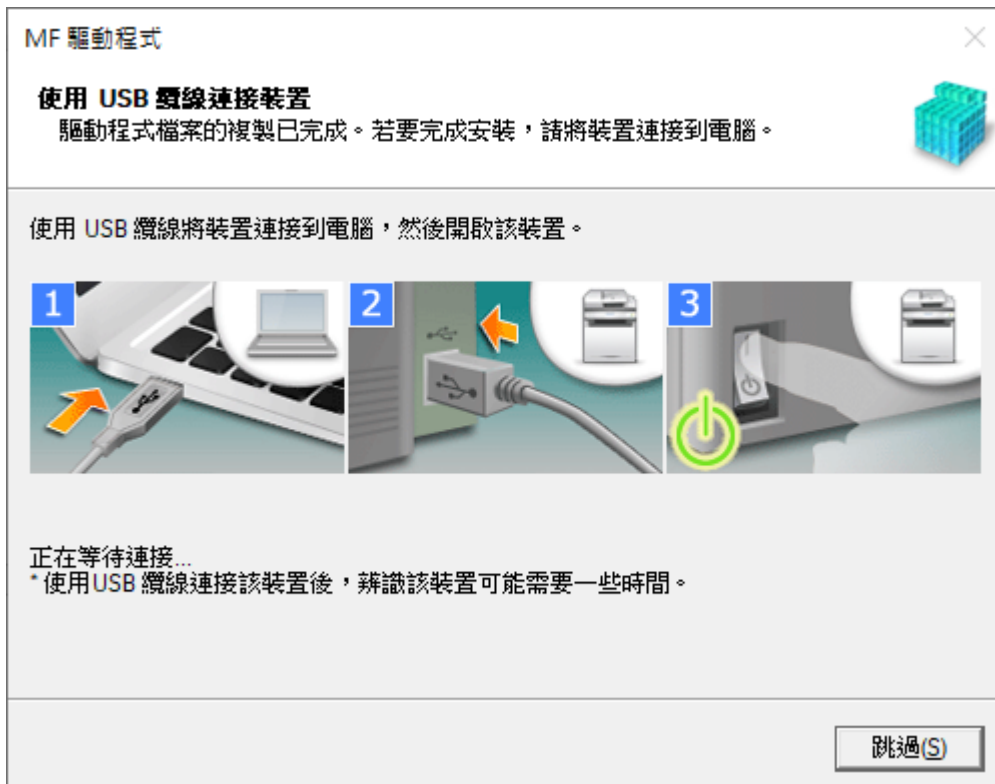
MF 驅動程式

使用 USB 纜線連接裝置
驅動程式檔案的複製已完成。若要完成安裝，請將裝置連接到電腦。

使用 USB 纜線將裝置連接到電腦，然後開啟該裝置。

1
2
3

正在等待連接...
* 使用USB 纜線連接該裝置後，辨識該裝置可能需要一些時間。

跳過(S)